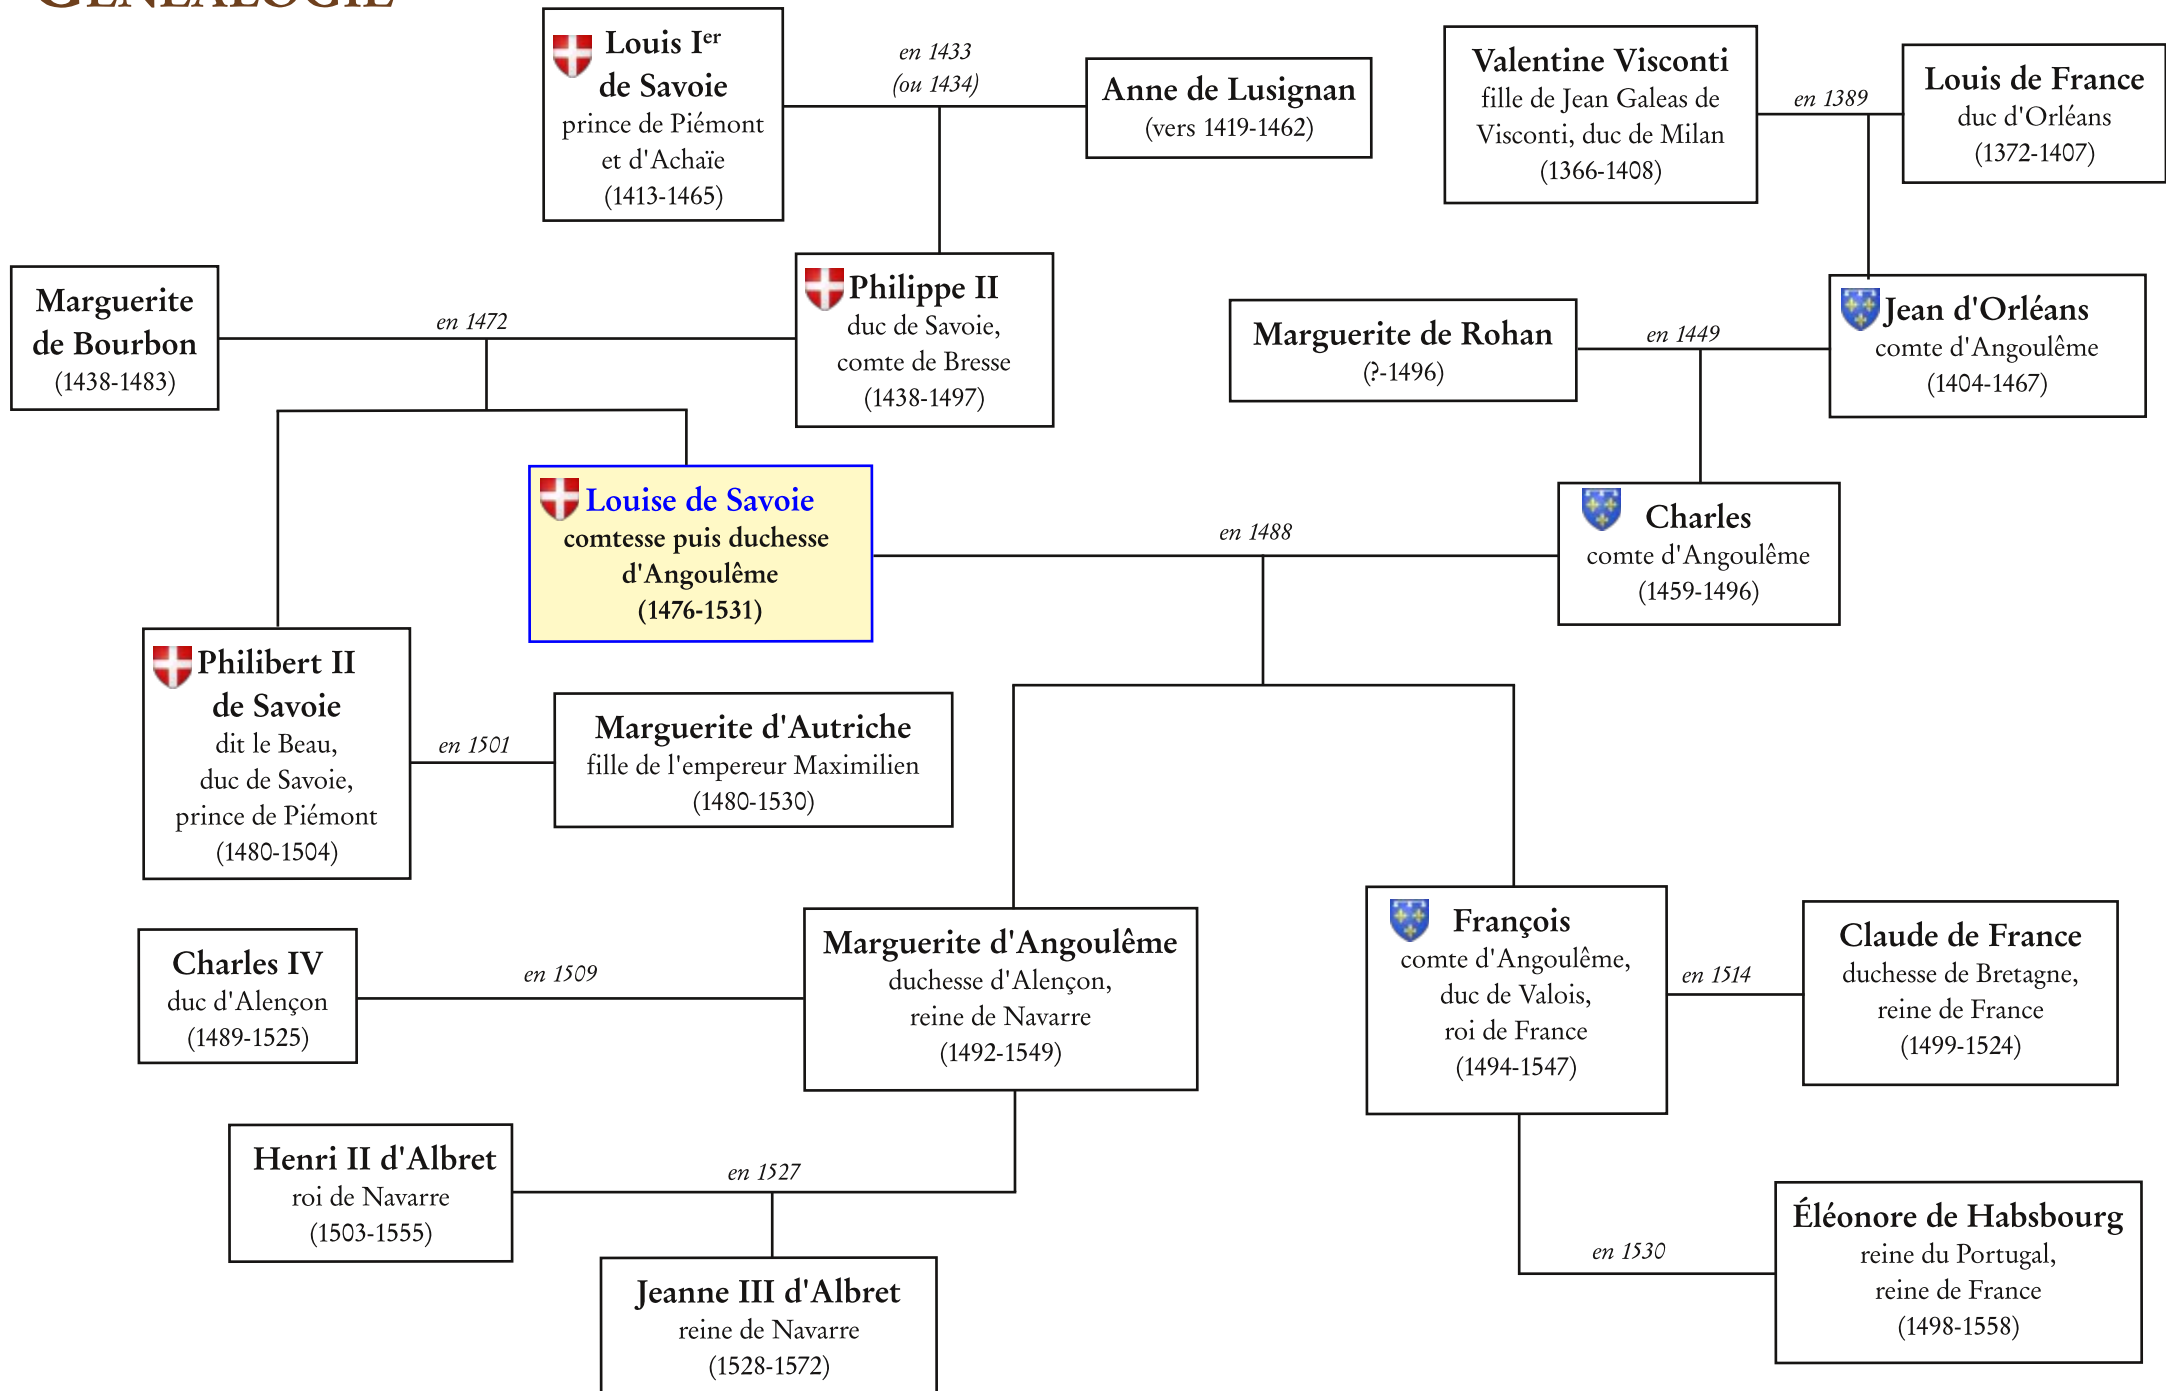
Louis Ier de Savoie
prince de Piémont et d'Achaïe
(1413-1465)

en 1433 (ou 1434)

Anne de Lusignan
(vers 1419-1462)

Valentine Visconti
fille de Jean Galeas de Visconti, duc de Milan
(1366-1408)

en 1389

Louis de France
duc d'Orléans
(1372-1407)

Marguerite de Bourbon
(1438-1483)

en 1472

Philippe II
duc de Savoie, comte de Bresse
(1438-1497)

Marguerite de Rohan
(?-1496)

en 1449

Jean d'Orléans
comte d'Angoulême
(1404-1467)

Louise de Savoie
comtesse puis duchesse d'Angoulême
(1476-1531)

en 1488

Charles
comte d'Angoulême
(1459-1496)

Philibert II de Savoie
dit le Beau, duc de Savoie, prince de Piémont
(1480-1504)

en 1501

Marguerite d'Autriche
fille de l'empereur Maximilien
(1480-1530)

Charles IV
duc d'Alençon
(1489-1525)

en 1509

Marguerite d'Angoulême
duchesse d'Alençon, reine de Navarre
(1492-1549)

François
comte d'Angoulême, duc de Valois, roi de France
(1494-1547)

en 1514

Claude de France
duchesse de Bretagne, reine de France
(1499-1524)

Henri II d'Albret
roi de Navarre
(1503-1555)

en 1527

Jeanne III d'Albret
reine de Navarre
(1528-1572)

en 1530

Éléonore de Habsbourg
reine du Portugal, reine de France
(1498-1558)